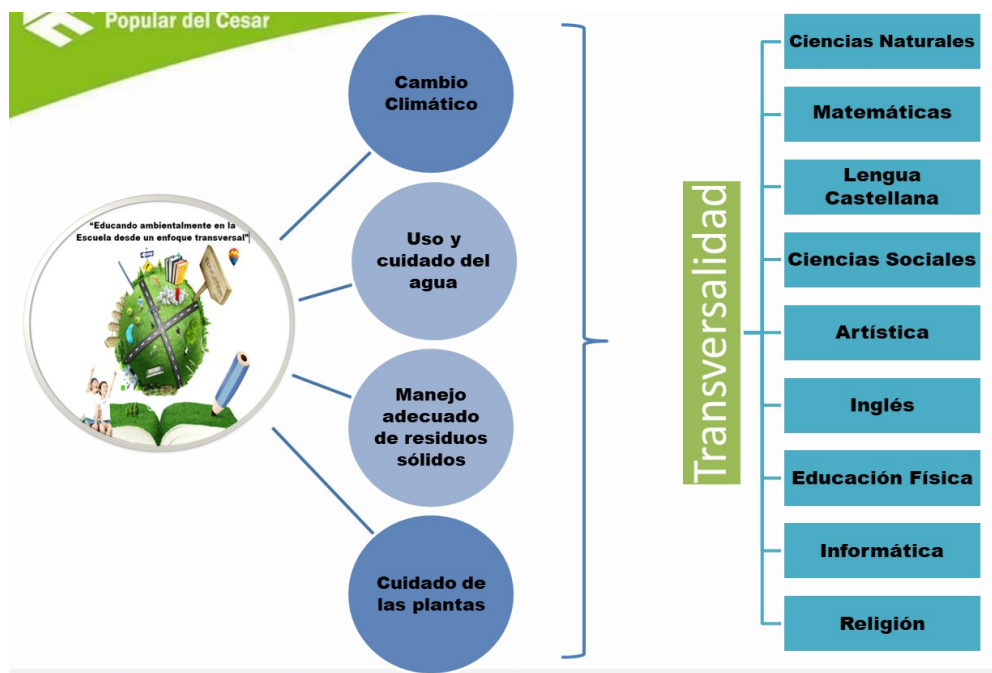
Popular del Cesar

"Educando ambientalmente en la Escuela desde un enfoque transversal"

Cambio Climático

Uso y cuidado del agua

Manejo adecuado de residuos sólidos

Cuidado de las plantas

Transversalidad

Ciencias Naturales

Matemáticas

Lengua Castellana

Ciencias Sociales

Artística

Inglés

Educación Física

Informática

Religión